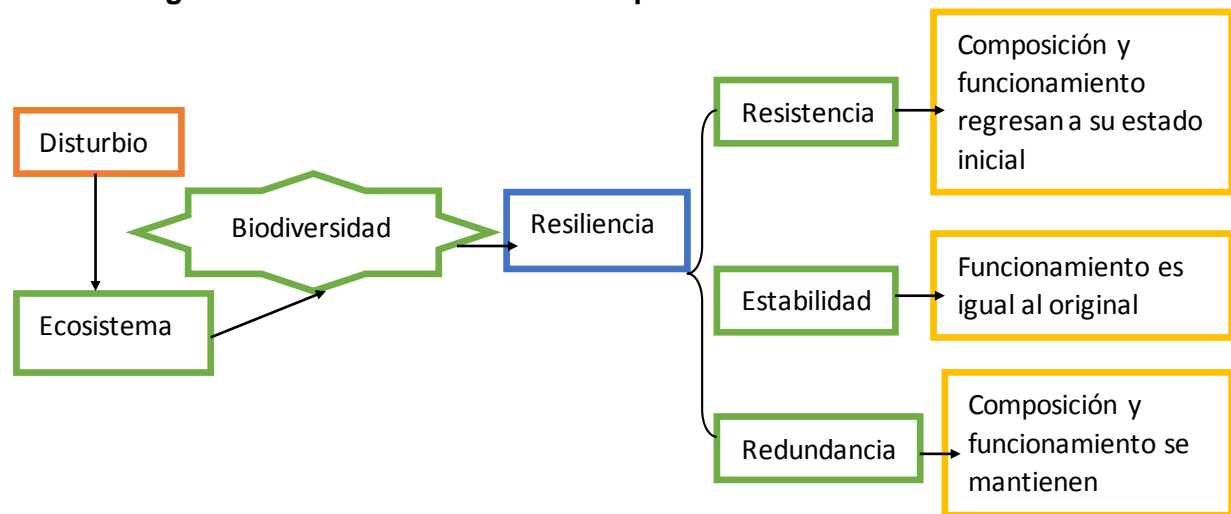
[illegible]

Disturbio

Ecosistema

Biodiversidad

Resiliencia

Resistencia

Composición y funcionamiento regresan a su estado inicial

Estabilidad

Funcionamiento es igual al original

Redundancia

Composición y funcionamiento se mantienen